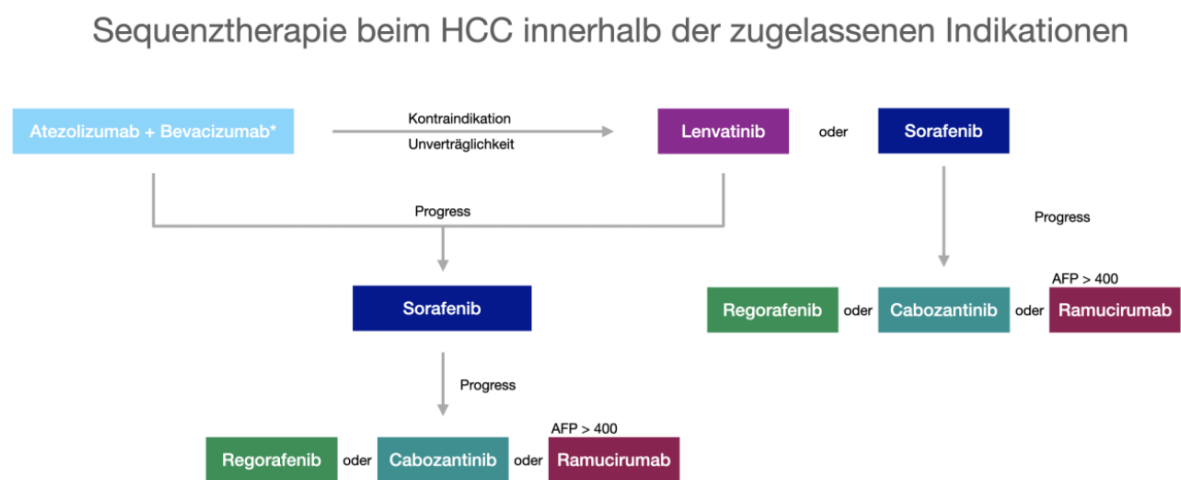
Sequenztherapie beim HCC innerhalb der zugelassenen Indikationen

Atezolizumab + Bevacizumab*

Kontraindikation

Unverträglichkeit

Lenvatinib

oder

Sorafenib

Progress

Progress

Sorafenib

AFP > 400

Regorafenib oder Cabozantinib oder Ramucirumab

Progress

AFP > 400

Regorafenib oder Cabozantinib oder Ramucirumab